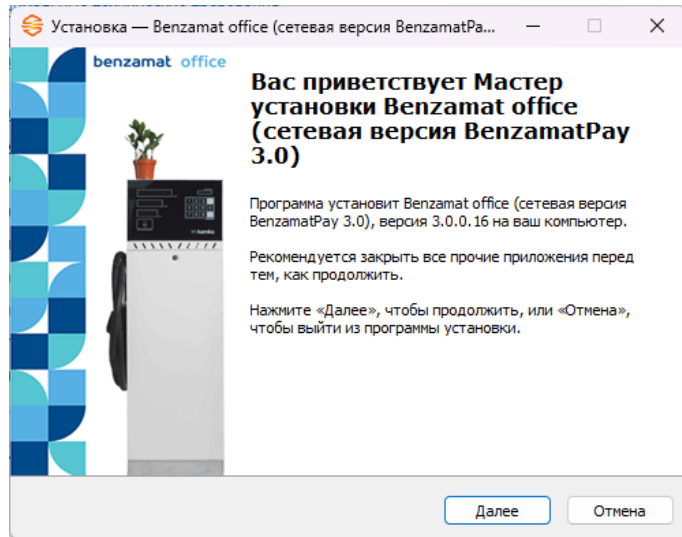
Установка — Benzamat office (сетевая версия BenzamatPa...

benzamat office

Вас приветствует Мастер установки Benzamat office (сетевая версия BenzamatPay 3.0)

Программа установит Benzamat office (сетевая версия BenzamatPay 3.0), версия 3.0.0.16 на ваш компьютер.

Рекомендуется закрыть все прочие приложения перед тем, как продолжить.

Нажмите «Далее», чтобы продолжить, или «Отмена», чтобы выйти из программы установки.

Далее

Отмена